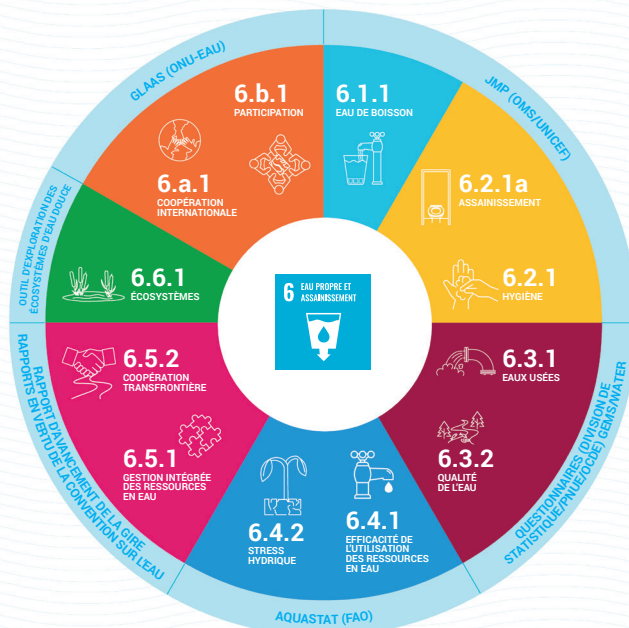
GLAAS (ONU-EAU)

6.b.1
PARTICIPATION

6.a.1
COOPÉRATION INTERNATIONALE

6.1.1
EAU DE BOISSON

JMP (OMS/UNICEF)

6.2.1a
ASSAINISSEMENT

6.2.1
HYGIÈNE

OUTIL D'EXPLORATION DES ÉCOSYSTÈMES D'EAU DOUCE

6.6.1
ÉCOSYSTÈMES

6 EAU PROPRE ET ASSAINISSEMENT

RAPPORT D'AVANCEMENT DE LA GIRE
RAPPORTS EN VERTU DE LA CONVENTION SUR L'EAU

6.5.2
COOPÉRATION TRANSFRONTIÈRE

6.5.1
GESTION INTÉGRÉE DES RESSOURCES EN EAU

6.3.1
EAUX USÉES

6.3.2
QUALITÉ DE L'EAU

QUESTIONNAIRES (DIVISION DE STATISTIQUE/PNUE/OCDE) GEMS/WATER

6.4.2
STRESS HYDRIQUE

6.4.1
EFFICACITÉ DE L'UTILISATION DES RESSOURCES EN EAU

AQUASTAT (FAO)